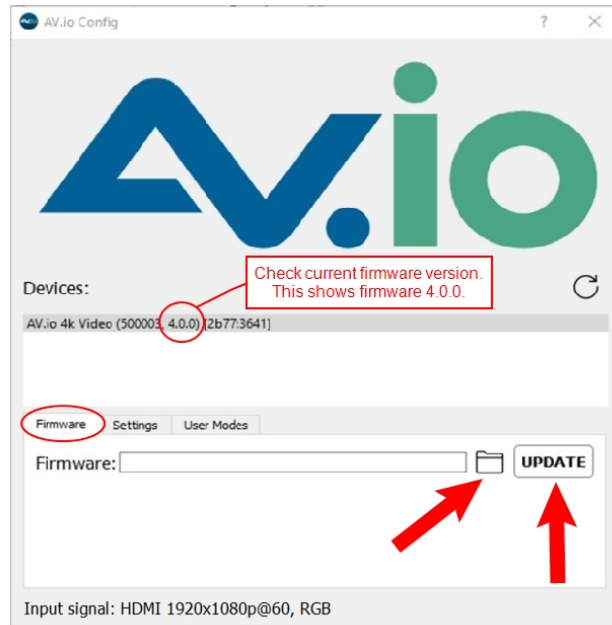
AV.io Config

?

×

AV.io

Devices:

Check current firmware version. This shows firmware 4.0.0.

AV.io 4k Video (500003, 4.0.0) [2b77:3641]

Firmware

Settings

User Modes

Firmware:

UPDATE

Input signal: HDMI 1920x1080p@60, RGB